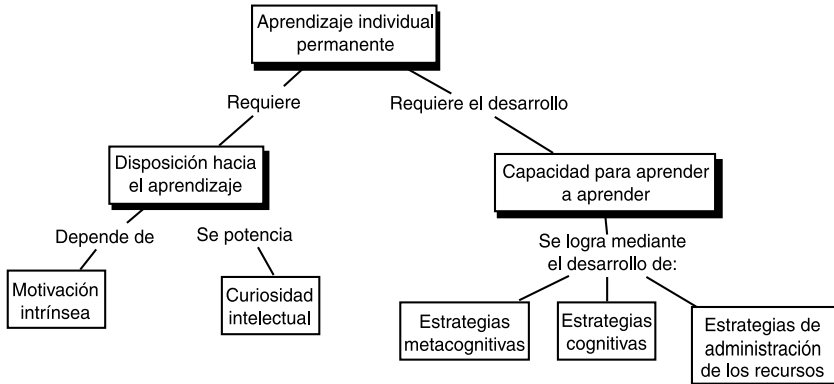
Aprendizaje individual permanente

Requiere

Requiere el desarrollo

Disposición hacia el aprendizaje

Capacidad para aprender a aprender

Depende de

Se potencia

Se logra mediante el desarrollo de:

Motivación intrínsea

Curiosidad intelectual

Estrategias metacognitivas

Estrategias cognitivas

Estrategias de administración de los recursos